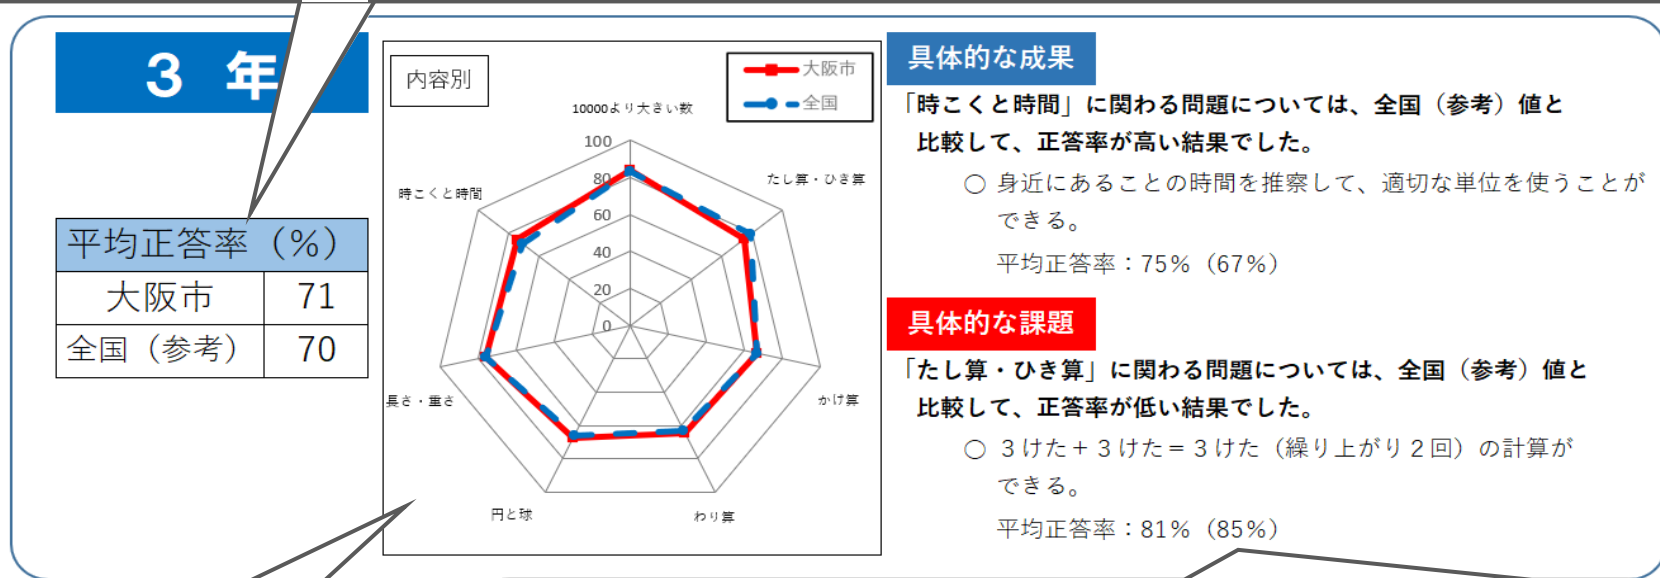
3 年

平均正答率（%）

| 大阪市 | 71 |
|---|---|
| 全国（参考） | 70 |

内容別

大阪市
全国

10000より大きい数
100
80
60
40
20
0
たし算・ひき算
かけ算
わり算
円と球
長さ・重さ
時こくと時間

具体的な成果

「時こくと時間」に関わる問題については、全国（参考）値と比較して、正答率が高い結果でした。

○ 身近にあることの時間を推察して、適切な単位を使うことができる。

平均正答率：75%（67%）

具体的な課題

「たし算・ひき算」に関わる問題については、全国（参考）値と比較して、正答率が低い結果でした。

○ 3けた＋3けた＝3けた（繰り上がり2回）の計算ができる。

平均正答率：81%（85%）